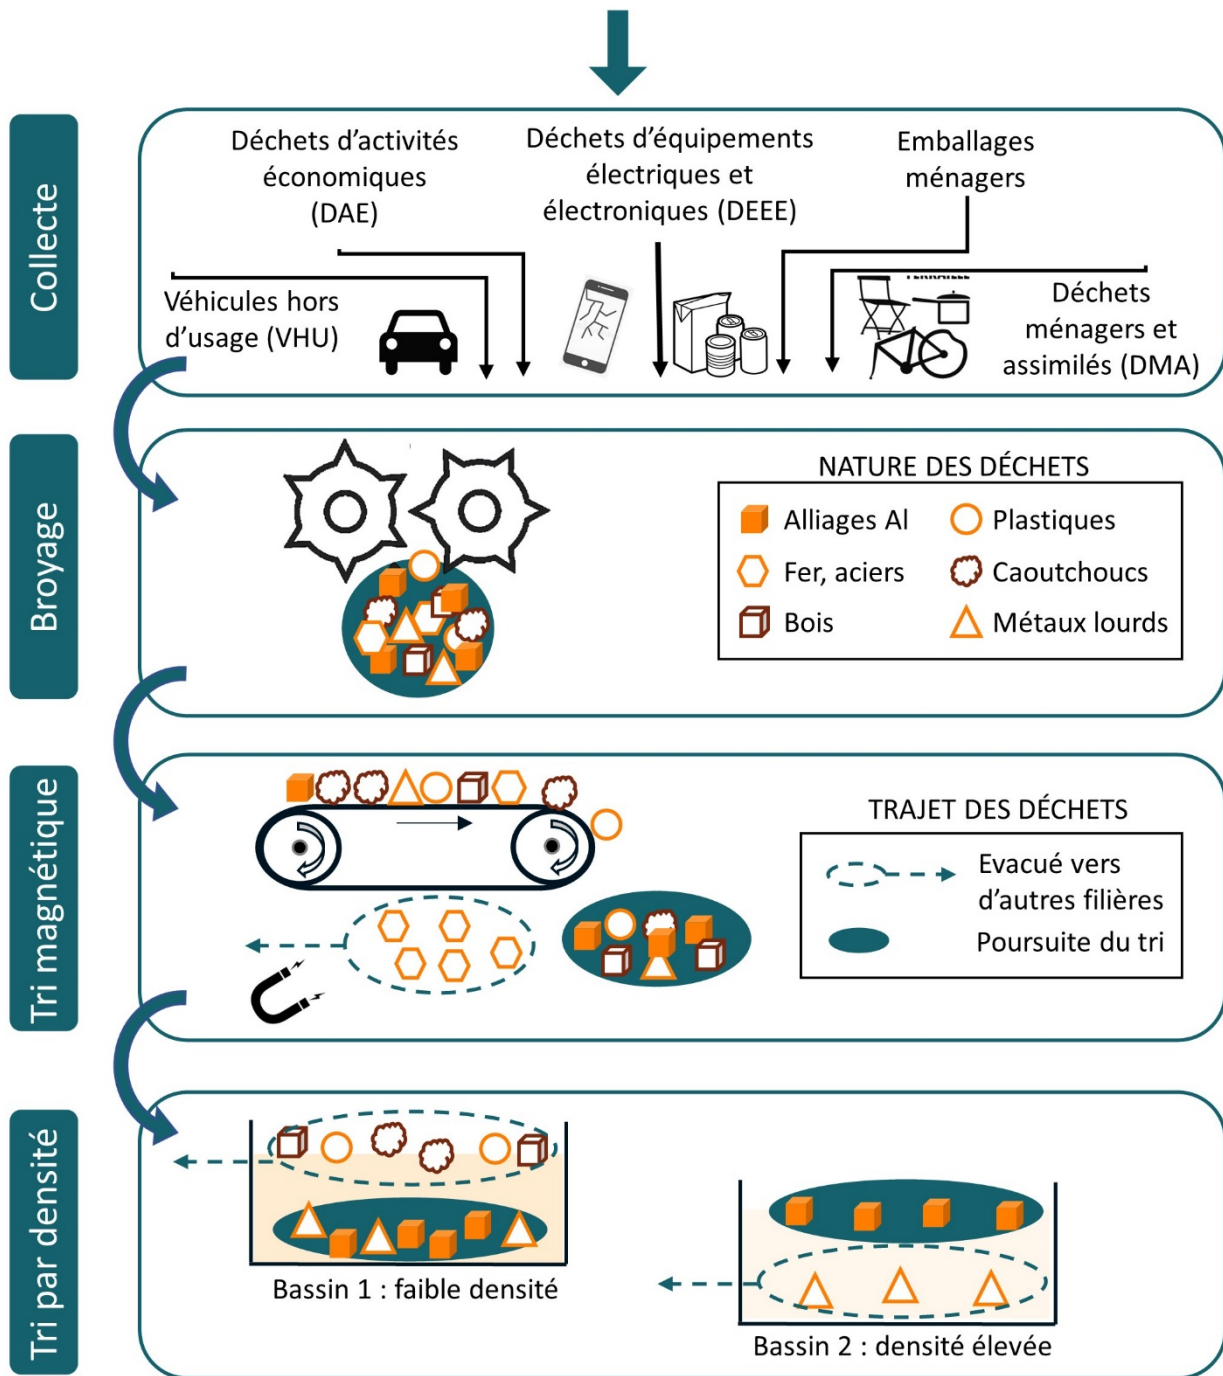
Collecte

Déchets d'activités économiques (DAE)

Déchets d'équipements électriques et électroniques (DEEE)

Emballages ménagers

Véhicules hors d'usage (VHU)

Déchets ménagers et assimilés (DMA)

Broyage

NATURE DES DÉCHETS

| | |
|---|---|
| Alliages Al | Plastiques |
| Fer, aciers | Caoutchoucs |
| Bois | Métaux lourds |

Tri magnétique

TRAJET DES DÉCHETS

Evacué vers d'autres filières

Poursuite du tri

Tri par densité

Bassin 1 : faible densité

Bassin 2 : densité élevée